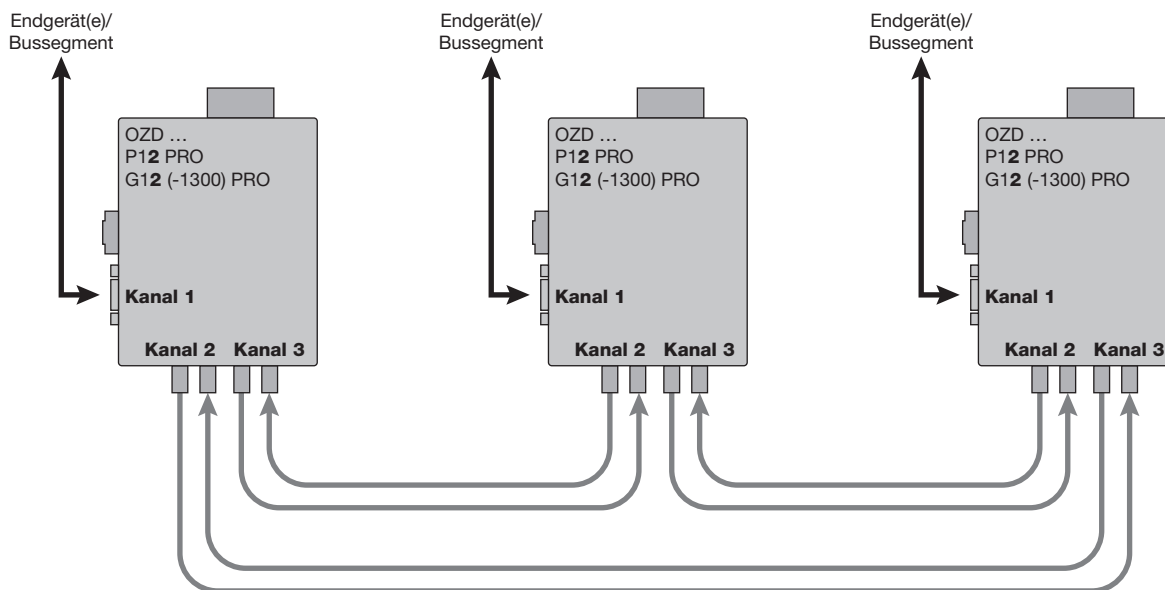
Endgerät(e)/
Bussegment

OZD …
P1**2** PRO
G1**2** (-1300) PRO

Kanal 1

Kanal 2 Kanal 3

Endgerät(e)/
Bussegment

OZD …
P1**2** PRO
G1**2** (-1300) PRO

Kanal 1

Kanal 2 Kanal 3

Endgerät(e)/
Bussegment

OZD …
P1**2** PRO
G1**2** (-1300) PRO

Kanal 1

Kanal 2 Kanal 3